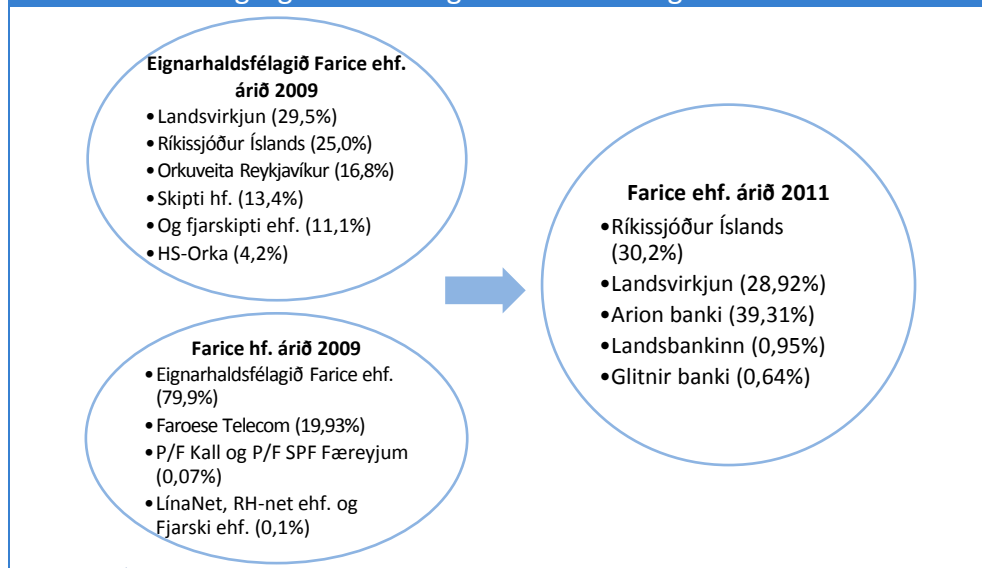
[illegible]

Eignarhaldsfélagið Farice ehf. árið 2009
• Landsvirkjun (29,5%)
• Ríkissjóður Íslands (25,0%)
• Orkuveita Reykjavíkur (16,8%)
• Skipti hf. (13,4%)
• Og fjarskipti ehf. (11,1%)
• HS-Orka (4,2%)

Farice hf. árið 2009
• Eignarhaldsfélagið Farice ehf. (79,9%)
• Faroese Telecom (19,93%)
• P/F Kall og P/F SPF Færeyjum (0,07%)
• LínaNet, RH-net ehf. og Fjarski ehf. (0,1%)

Farice ehf. árið 2011
• Ríkissjóður Íslands (30,2%)
• Landsvirkjun (28,92%)
• Arion banki (39,31%)
• Landsbankinn (0,95%)
• Glitnir banki (0,64%)